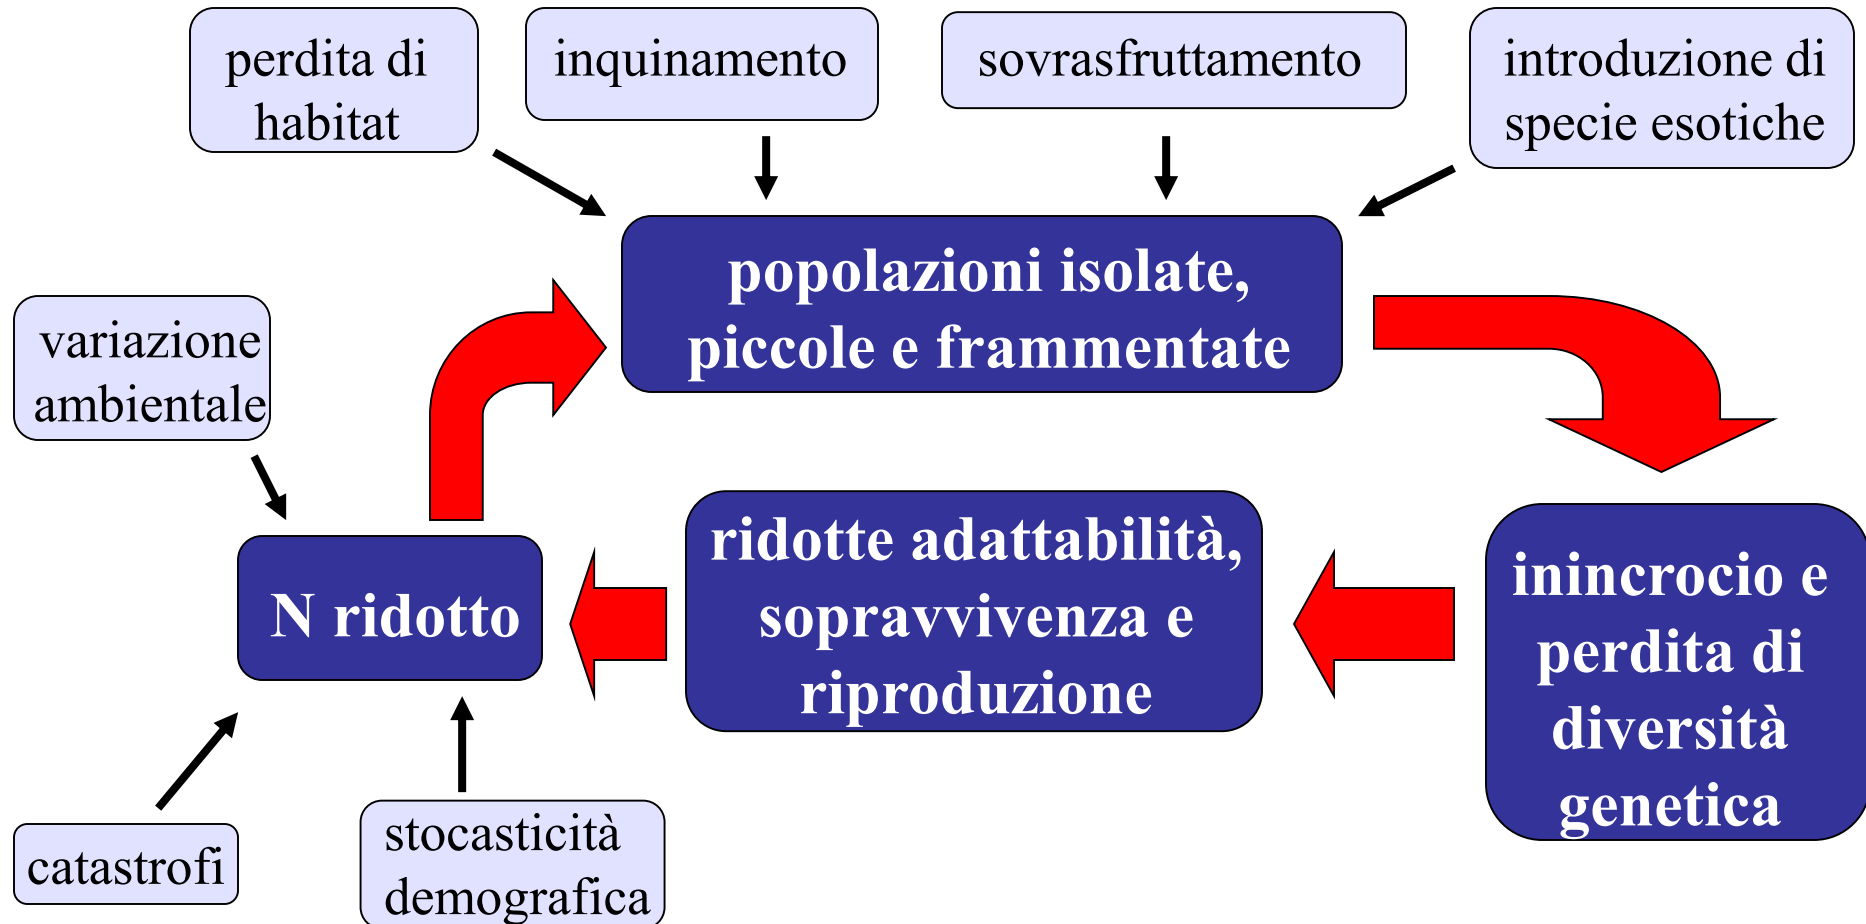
perdita di habitat

inquinamento

sovrasfruttamento

introduzione di specie esotiche

popolazioni isolate, piccole e frammentate

variazione ambientale

inincrocio e perdita di diversità genetica

ridotte adattabilità, sopravvivenza e riproduzione

N ridotto

catastrofi

stocasticità demografica